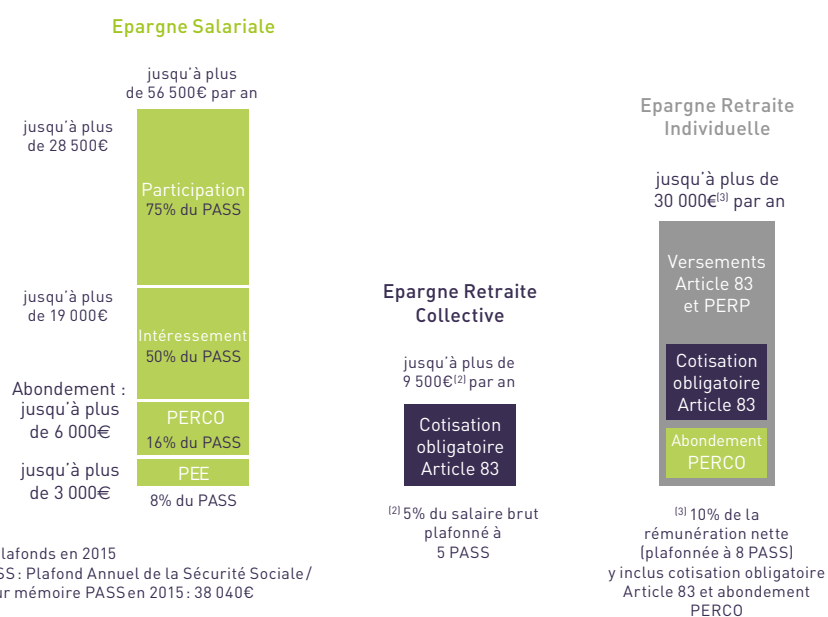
Epargne Salariale

jusqu'à plus de 56 500€ par an

jusqu'à plus de 28 500€

Participation 75% du PASS

jusqu'à plus de 19 000€

Intéressement 50% du PASS

Abondement : jusqu'à plus de 6 000€

PERCO 16% du PASS

jusqu'à plus de 3 000€

PEE

8% du PASS

Epargne Retraite Collective

jusqu'à plus de 9 500€$^{(2)}$ par an

Cotisation obligatoire Article 83

$^{(2)}$ 5% du salaire brut plafonné à 5 PASS

Epargne Retraite Individuelle

jusqu'à plus de 30 000€$^{(3)}$ par an

Versements Article 83 et PERP

Cotisation obligatoire Article 83

Abondement PERCO

$^{(3)}$ 10% de la rémunération nette (plafonnée à 8 PASS) y inclus cotisation obligatoire Article 83 et abondement PERCO

lafonds en 2015
SS : Plafond Annuel de la Sécurité Sociale /
ur mémoire PASS en 2015 : 38 040€